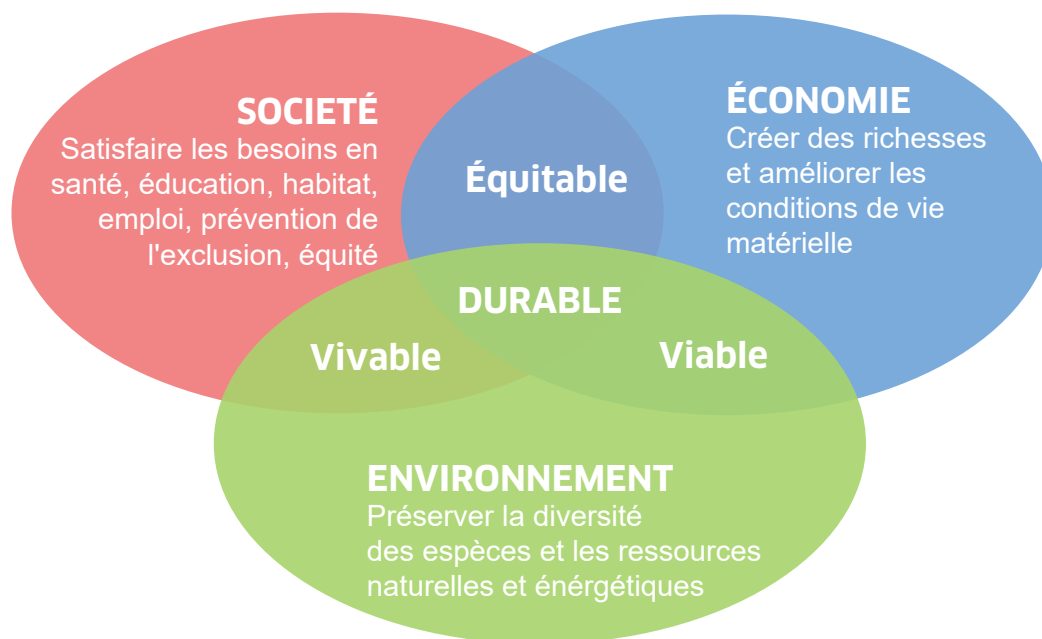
SOCIETÉ
Satisfaire les besoins en santé, éducation, habitat, emploi, prévention de l'exclusion, équité

ÉCONOMIE
Créer des richesses et améliorer les conditions de vie matérielle

Équitable

DURABLE

Vivable

Viable

ENVIRONNEMENT
Préserver la diversité des espèces et les ressources naturelles et énérgétiques